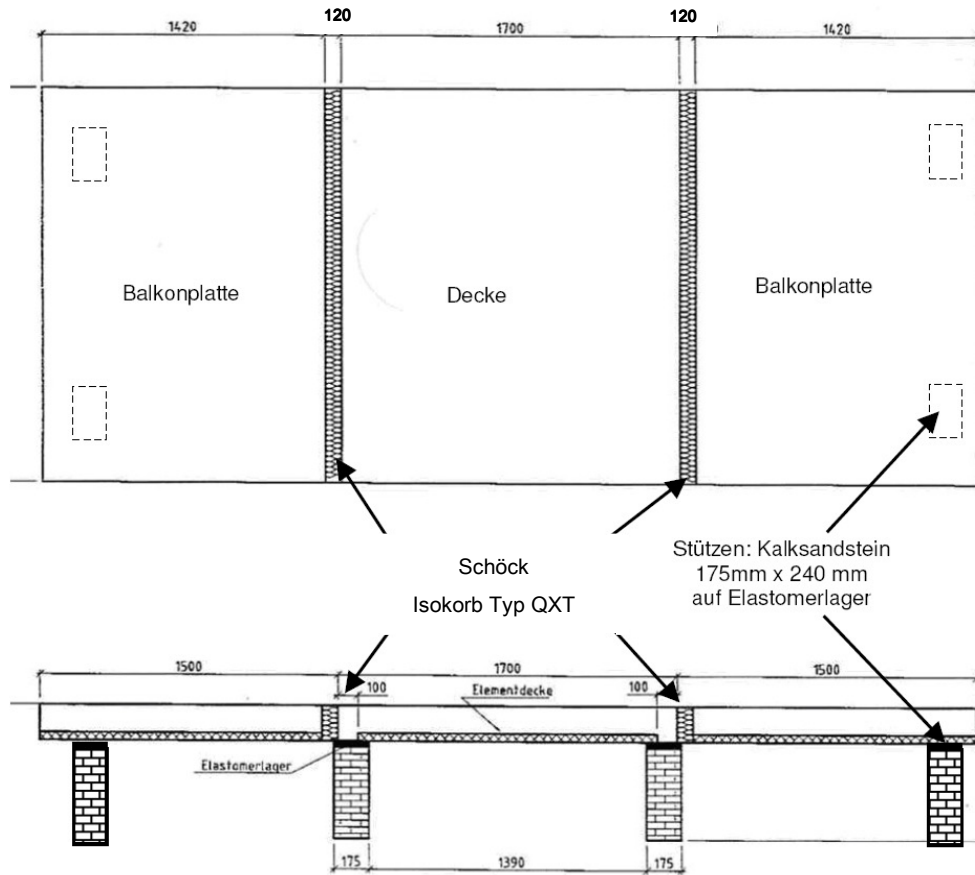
1420
120
1700
120
1420

Balkonplatte

Decke

Balkonplatte

Schöck

Isokorb Typ QXT

Stützen: Kalksandstein
175mm x 240 mm
auf Elastomerlager

1500
1700
1500
100
100
Elementdecke
Elastomerlager

175
1390
175